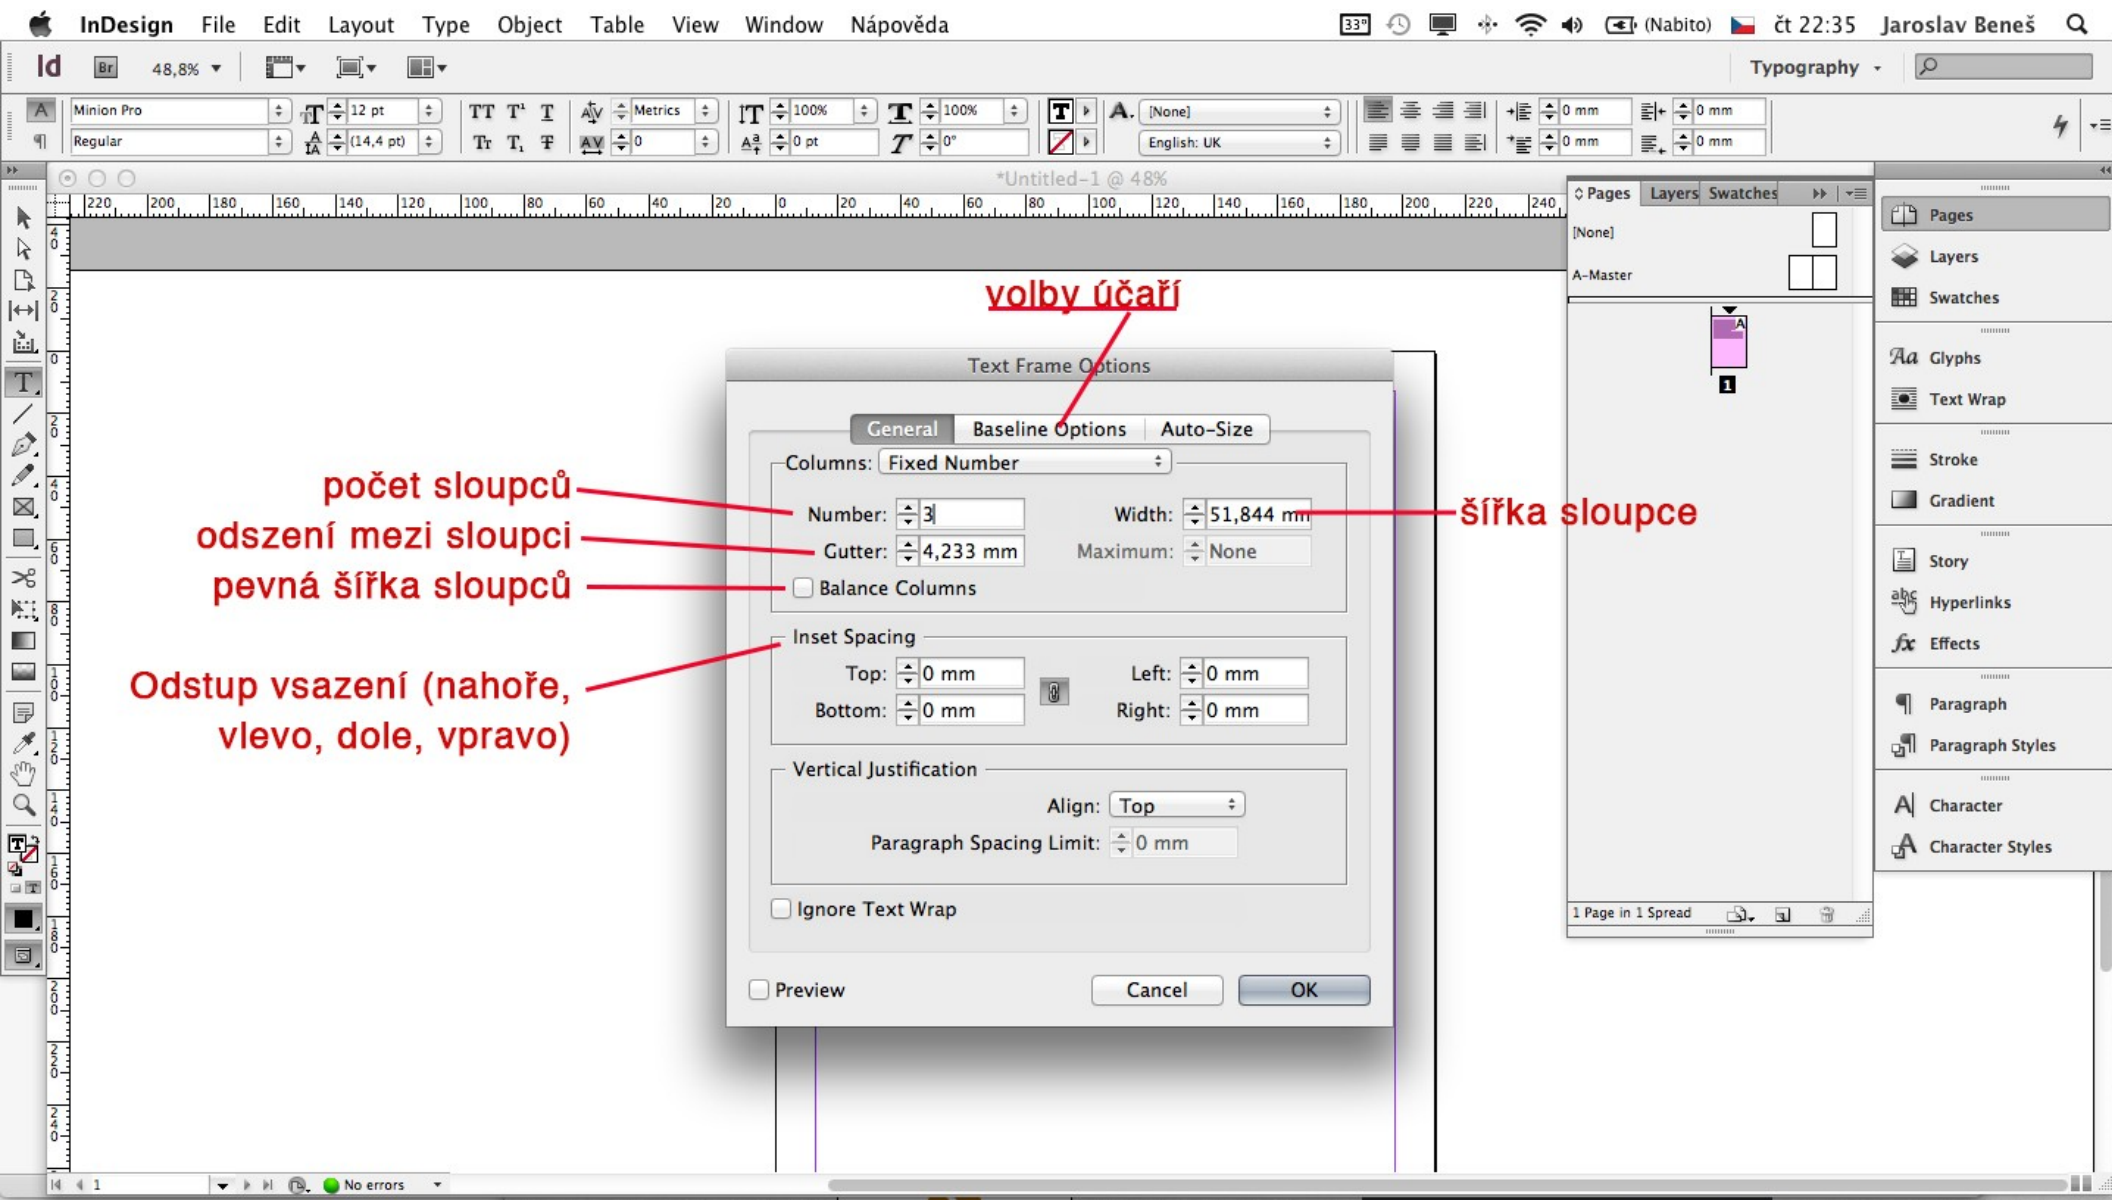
InDesign File Edit Layout Type Object Table View Window Nápověda
33° (Nabito) čt 22:35 Jaroslav Beneš

Id Br 48,8%
Typography

Minion Pro
Regular
12 pt
(14,4 pt)
Metrics
0
100%
0 pt
100%
0°
[None]
English: UK
0 mm
0 mm
0 mm
0 mm

*Untitled-1 @ 48%

220 200 180 160 140 120 100 80 60 40 20 0 20 40 60 80 100 120 140 160 180 200 220 240

volby účaří

Text Frame Options

General Baseline Options Auto-Size

Columns: Fixed Number
Number: 3
Width: 51,844 mm
Gutter: 4,233 mm
Maximum: None
Balance Columns

Inset Spacing
Top: 0 mm
Left: 0 mm
Bottom: 0 mm
Right: 0 mm

Vertical Justification
Align: Top
Paragraph Spacing Limit: 0 mm

Ignore Text Wrap

Preview
Cancel OK

počet sloupců
odszení mezi sloupci
pevná šířka sloupců
Odstup vsazení (nahoře, vlevo, dole, vpravo)
šířka sloupce

Pages Layers Swatches
[None]
A-Master
A
1
1 Page in 1 Spread

Pages
Layers
Swatches
Glyphs
Text Wrap
Stroke
Gradient
Story
Hyperlinks
Effects
Paragraph
Paragraph Styles
Character
Character Styles

1
No errors